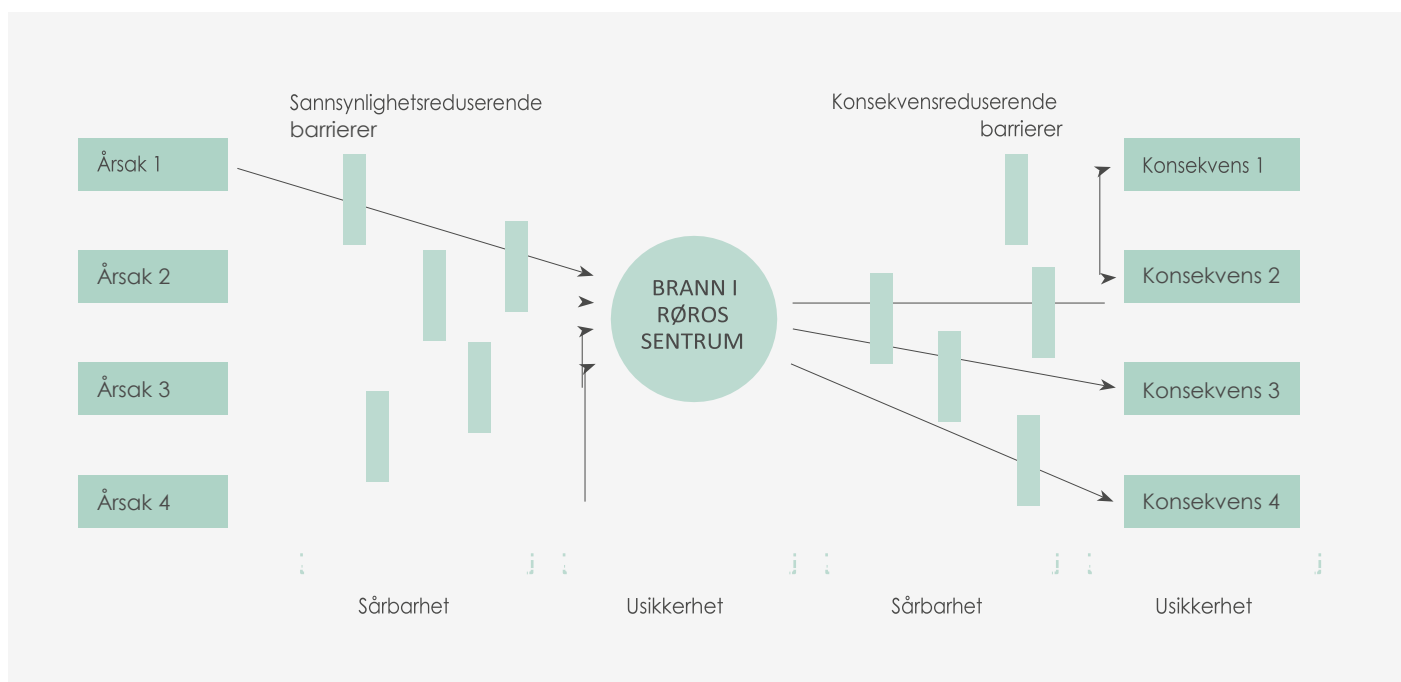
Sannsynlighetsreduserende barrierer

Konsekvensreduserende barrierer

Årsak 1

Årsak 2

Årsak 3

Årsak 4

BRANN I RØROS SENTRUM

Konsekvens 1

Konsekvens 2

Konsekvens 3

Konsekvens 4

Sårbarhet

Usikkerhet

Sårbarhet

Usikkerhet